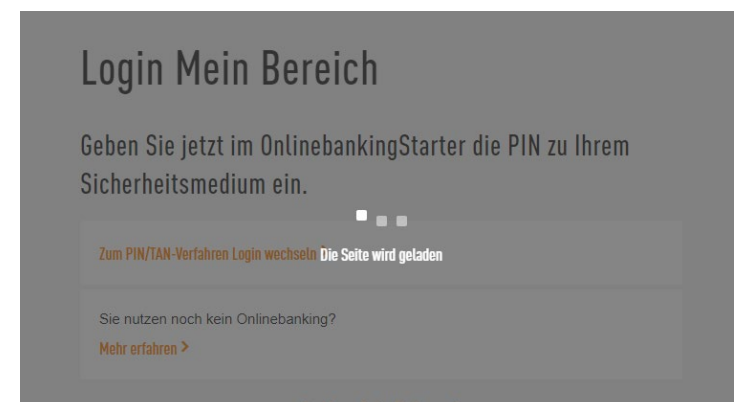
Login Mein Bereich

Geben Sie jetzt im OnlinebankingStarter die PIN zu Ihrem Sicherheitsmedium ein.

Zum PIN/TAN-Verfahren Login wechseln Die Seite wird geladen

Sie nutzen noch kein Onlinebanking?

Mehr erfahren >